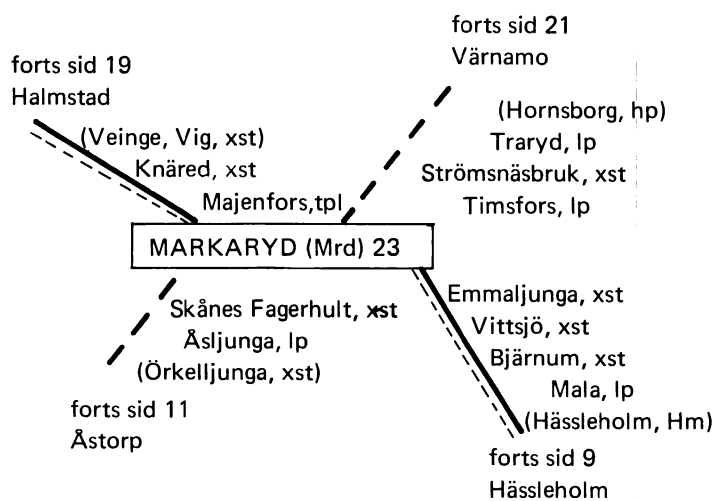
forts sid 19
Halmstad

(Veinge, Vig, xst)
Knäred, xst
Majenfors, tpl

forts sid 21
Värnamo

(Hornsborg, hp)
Traryd, lp
Strömsnäsbruk, xst
Timsfors, lp

MARKARYD (Mrd) 23

Skånes Fagerhult, xst
Åsljunga, lp
(Örkelljunga, xst)

forts sid 11
Åstorp

Emmaljunga, xst
Vittsjö, xst
Bjärnum, xst
Mala, lp
(Hässleholm, Hm)

forts sid 9
Hässleholm